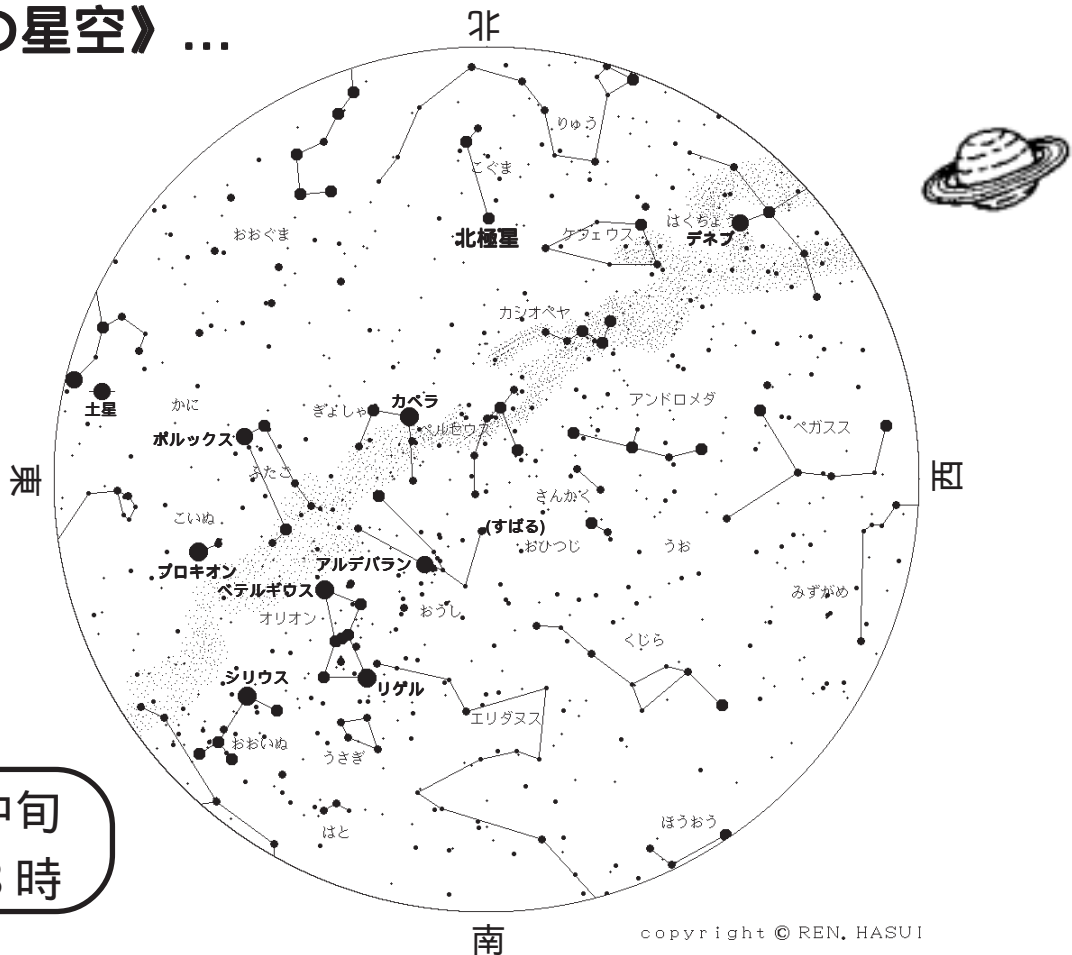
の星空》…

北

りゅう

こぐま

おおぐま

北極星

ケフェウス

はくちょう

デネブ

カシオペヤ

土星

かに

ぎょしゃ

カペラ

アンドロメダ

ペルセウス

ペガスス

ポルックス

ふたご

東

西

さんかく

こいぬ

(すばる)

おひつじ

うお

プロキオン

アルデバラン

ベテルギウス

おうし

みずがめ

オリオン

くじら

シリウス

リゲル

エリダヌス

おおいぬ

うさぎ

中旬

時

はと

ほうおう

南

copyright © REN. HASUI